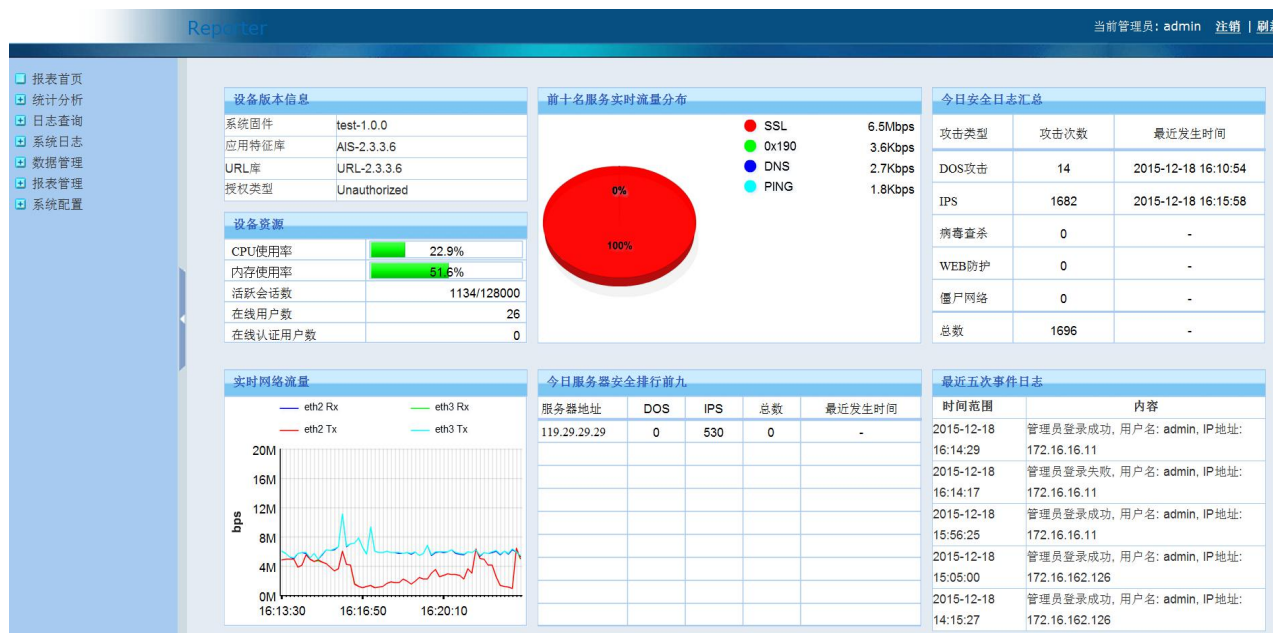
Reporter

当前管理员: admin 注销 | 刷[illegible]

报表首页
统计分析
日志查询
系统日志
数据管理
报表管理
系统配置

设备版本信息

| | |
|---|---|
| 系统固件 | test-1.0.0 |
| 应用特征库 | AIS-2.3.3.6 |
| URL库 | URL-2.3.3.6 |
| 授权类型 | Unauthorized |

设备资源

| | |
|---|---|
| CPU使用率 | 22.9% |
| 内存使用率 | 51.6% |
| 活跃会话数 | 1134/128000 |
| 在线用户数 | 26 |
| 在线认证用户数 | 0 |

前十名服务实时流量分布

0%
100%

SSL 6.5Mbps
0x190 3.6Kbps
DNS 2.7Kbps
PING 1.8Kbps

今日安全日志汇总

| 攻击类型 | 攻击次数 | 最近发生时间 |
|---|---|---|
| DOS攻击 | 14 | 2015-12-18 16:10:54 |
| IPS | 1682 | 2015-12-18 16:15:58 |
| 病毒查杀 | 0 | - |
| WEB防护 | 0 | - |
| 僵尸网络 | 0 | - |
| 总数 | 1696 | - |

实时网络流量

eth2 Rx
eth3 Rx
eth2 Tx
eth3 Tx

20M
16M
12M
8M
4M
0M
bps
16:13:30
16:16:50
16:20:10

今日服务器安全排行前九

| 服务器地址 | DOS | IPS | 总数 | 最近发生时间 |
|---|---|---|---|---|
| 119.29.29.29 | 0 | 530 | 0 | - |

最近五次事件日志

| 时间范围 | 内容 |
|---|---|
| 2015-12-18 16:14:29 | 管理员登录成功, 用户名: admin, IP地址: 172.16.16.11 |
| 2015-12-18 16:14:17 | 管理员登录失败, 用户名: admin, IP地址: 172.16.16.11 |
| 2015-12-18 15:56:25 | 管理员登录成功, 用户名: admin, IP地址: 172.16.16.11 |
| 2015-12-18 15:05:00 | 管理员登录成功, 用户名: admin, IP地址: 172.16.162.126 |
| 2015-12-18 14:15:27 | 管理员登录成功, 用户名: admin, IP地址: 172.16.162.126 |